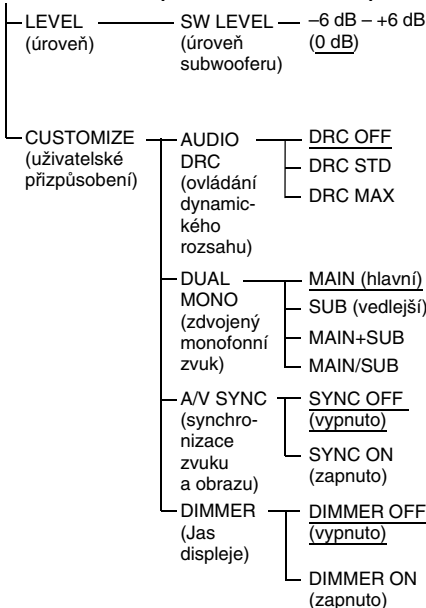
LEVEL (úroveň)

SW LEVEL (úroveň subwooferu)

–6 dB – +6 dB (0 dB)

CUSTOMIZE (uživatelské přizpůsobení)

AUDIO DRC (ovládání dynamického rozsahu)

DRC OFF

DRC STD

DRC MAX

DUAL MONO (zdvojený monofonní zvuk)

MAIN (hlavní)

SUB (vedlejší)

MAIN+SUB

MAIN/SUB

A/V SYNC (synchronizace zvuku a obrazu)

SYNC OFF (vypnuto)

SYNC ON (zapnuto)

DIMMER (Jas displeje)

DIMMER OFF (vypnuto)

DIMMER ON (zapnuto)